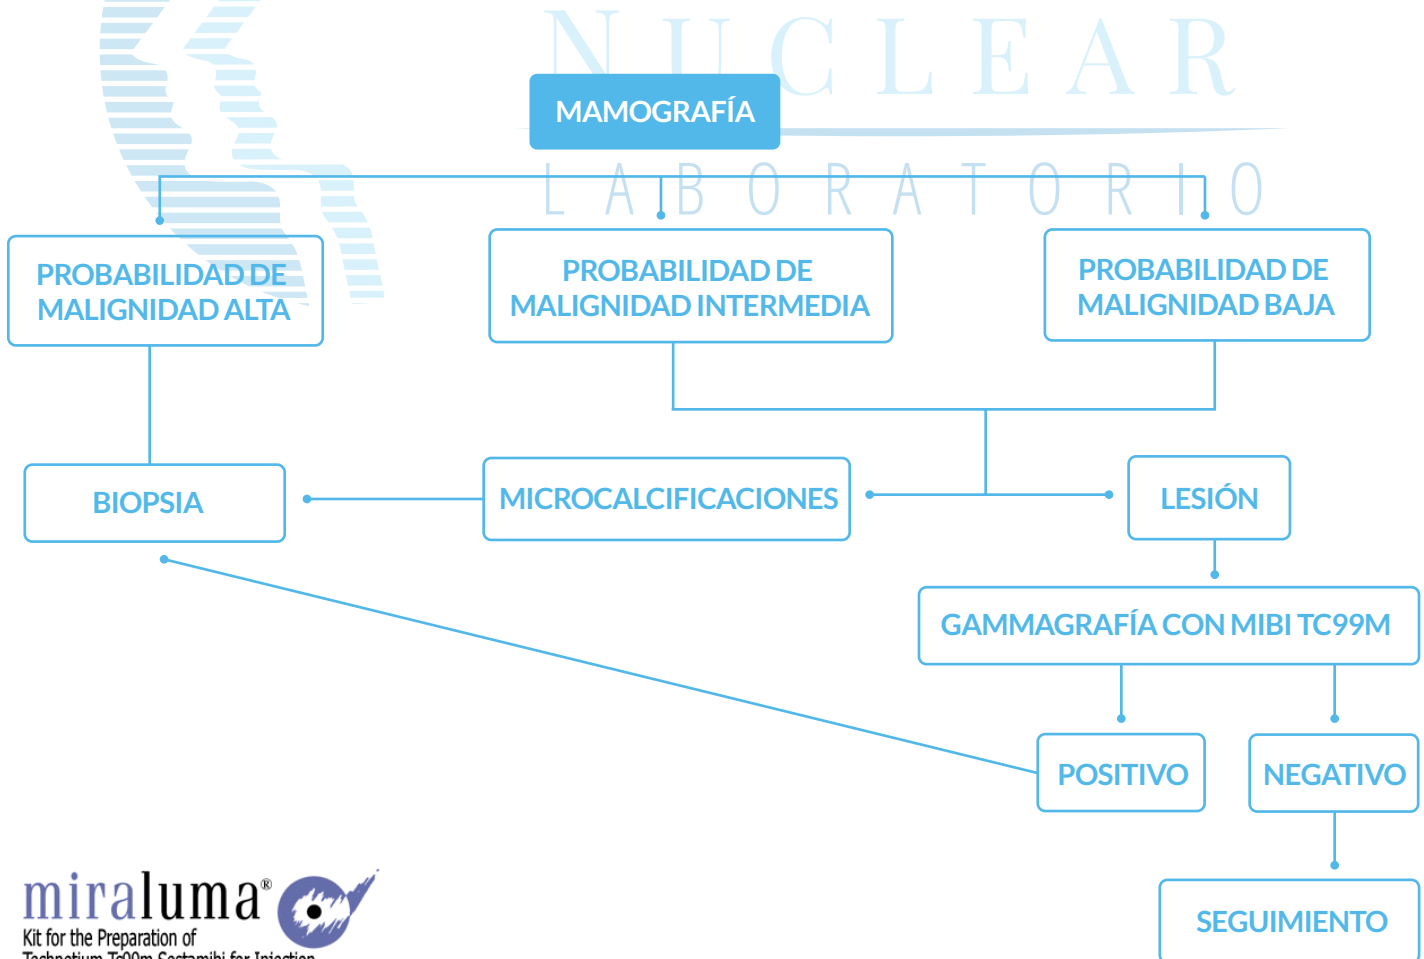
NUCLEAR
LABORATORIO

MAMOGRAFÍA

PROBABILIDAD DE MALIGNIDAD ALTA

PROBABILIDAD DE MALIGNIDAD INTERMEDIA

PROBABILIDAD DE MALIGNIDAD BAJA

BIOPSIA

MICROCALCIFICACIONES

LESIÓN

GAMMAGRAFÍA CON MIBI TC99M

POSITIVO

NEGATIVO

SEGUIMIENTO

miraluma®
Kit for the Preparation of
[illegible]